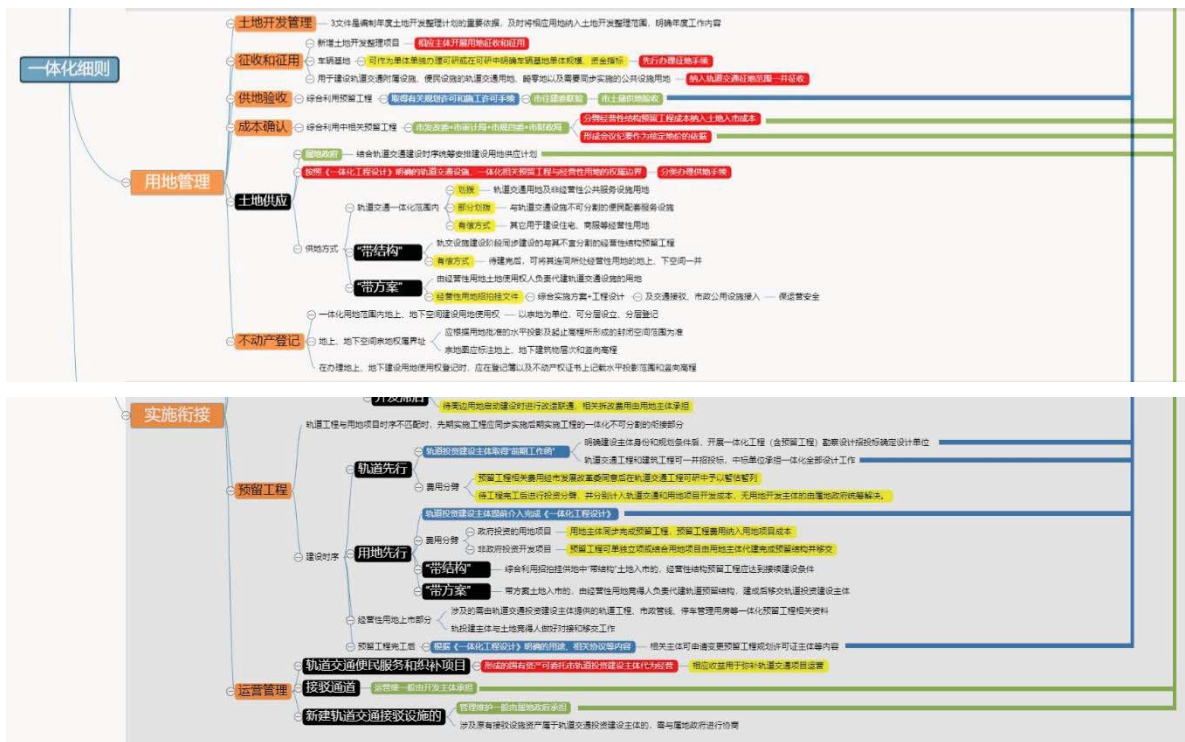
一体化细则

用地管理

土地开发管理 — 3文件是编制年度土地开发整理计划的重要依据，及时将相应用地纳入土地开发整理范围，明确年度工作内容

征收和征用
新建土地开发整理项目 — 相应主体开展用地征收和征用
车辆基地 — 可作为单体单独办理可研在可研中明确车辆基地单体规模，资金指标 — 先行办理征地手续
用于建设轨道交通附属设施，便民设施的轨道交通用地，鼓励类似以需要同步实施的公共设施用地 — 纳入轨道交通征地范围一并征收

供地验收 — 综合利用预留工程 — 取得有关规划许可和施工许可手续 — 市住建委联验 — 市土储供地验收

成本确认 — 综合利用中相关预留工程 — 市发改委+市审计局+市规自局+市财政局 — 分摊经营性结构预留工程成本纳入土地入市成本
形成会议纪要作为核定地价的依据

土地供应
屋地政府 — 结合轨道交通建设时序统筹安排建设用地供应计划
按照《一体化工程设计》明确的轨道交通设施、一体化相关预留工程与经营性用地的权属边界 — 分类办理供地手续
供地方式
轨道交通一体化范围内
划拨 — 轨道交通用地及非经营性公共服务设施用地
部分划拨 — 与轨道交通设施不可分割的便民配套服务设施
有偿方式 — 其它用于建设住宅、商服等经营性用地
"带结构" — 轨交设施建设阶段同步建设的与其不宜分割的经营性结构预留工程
有偿方式 — 待建完后，可将其连同所处经营性用地的地上、下空间一并
"带方案" — 由经营性用地土地使用权人负责代建轨道交通设施的用地
经营性用地规划条件 — 综合实施方案+工程设计 — 及交通接驳、市政公用设施接入 — 保证营安全

不动产登记
一体化用地范围内地上、地下空间建设用地使用权 — 以宗地为单位，可分层设立、分层登记
地上、地下空间宗地权属界址
应根据用地批准的水平投影及起止高程所形成的封闭空间范围为准
宗地图应标注地上、地下建筑物层次和竖向高程
在办理地上、地下建设用地使用权登记时，应在登记簿以及不动产权证书上记载水平投影范围和竖向高程

实施衔接
开发前们 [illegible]
待周边用地启动建设时进行改造联通，相关拆改费用由用地主体承担
轨道工程与用地项目时序不匹配时，先期实施工程应同步实施近期实施工程的一体化不可分割的衔接部分

预留工程
建设时序
轨道先行
轨道投资建设主体取得"前期工作函"
明确建设主体身份和规划条件后，开展一体化工程（含预留工程）勘察设计招投标确定设计单位
轨道交通工程和建筑工程可一并招投标，中标单位承担一体化全部设计工作
费用分摊
预留工程相关费用经市发展改革委同意后在轨道交通工程可研中予以暂估暂列
待工程完工后进行投资分摊，并分别计入轨道交通和用地项目开发成本，无用地开发主体的由属地政府统筹解决。
用地先行
轨道投资建设主体提前介入完成《一体化工程设计》
费用分摊
政府投资的用地项目 — 用地主体同步完成预留工程，预留工程费用纳入用地项目成本
非政府投资开发项目 — 预留工程可单独立项或结合用地项目由用地主体代建完成预留结构并移交
"带结构" — 综合利用规划提供地中"带结构"土地入市的，经营性结构预留工程应达到接续建设条件
"带方案" — 带方案土地入市的，由经营性用地竞得人负责代建轨道预留结构，建成后移交轨道投资建设主体
经营性用地上市部分
涉及的需由轨道交通投资建设主体提供的轨道工程、市政管线、停车管理用房等一体化预留工程相关资料
轨投建主体与土地竞得人做好对接和移交工作
预留工程完工后 — 根据《一体化工程设计》明确的用途，相关协议等内容 — 相关主体可申请变更预留工程规划许可证主体等内容

运营管理
轨道交通便民服务和商业项目 — 形成的拥有资产可委托市轨道投资建设主体代为经营 — 相应收益用于弥补轨道交通项目运营
接驳通道 — 运营维一般由开发主体承担
新建轨道交通接驳设施的
管理维护一般由属地政府承担
涉及原有接驳设施资产属于轨道交通投资建设主体的，需与属地政府进行协商